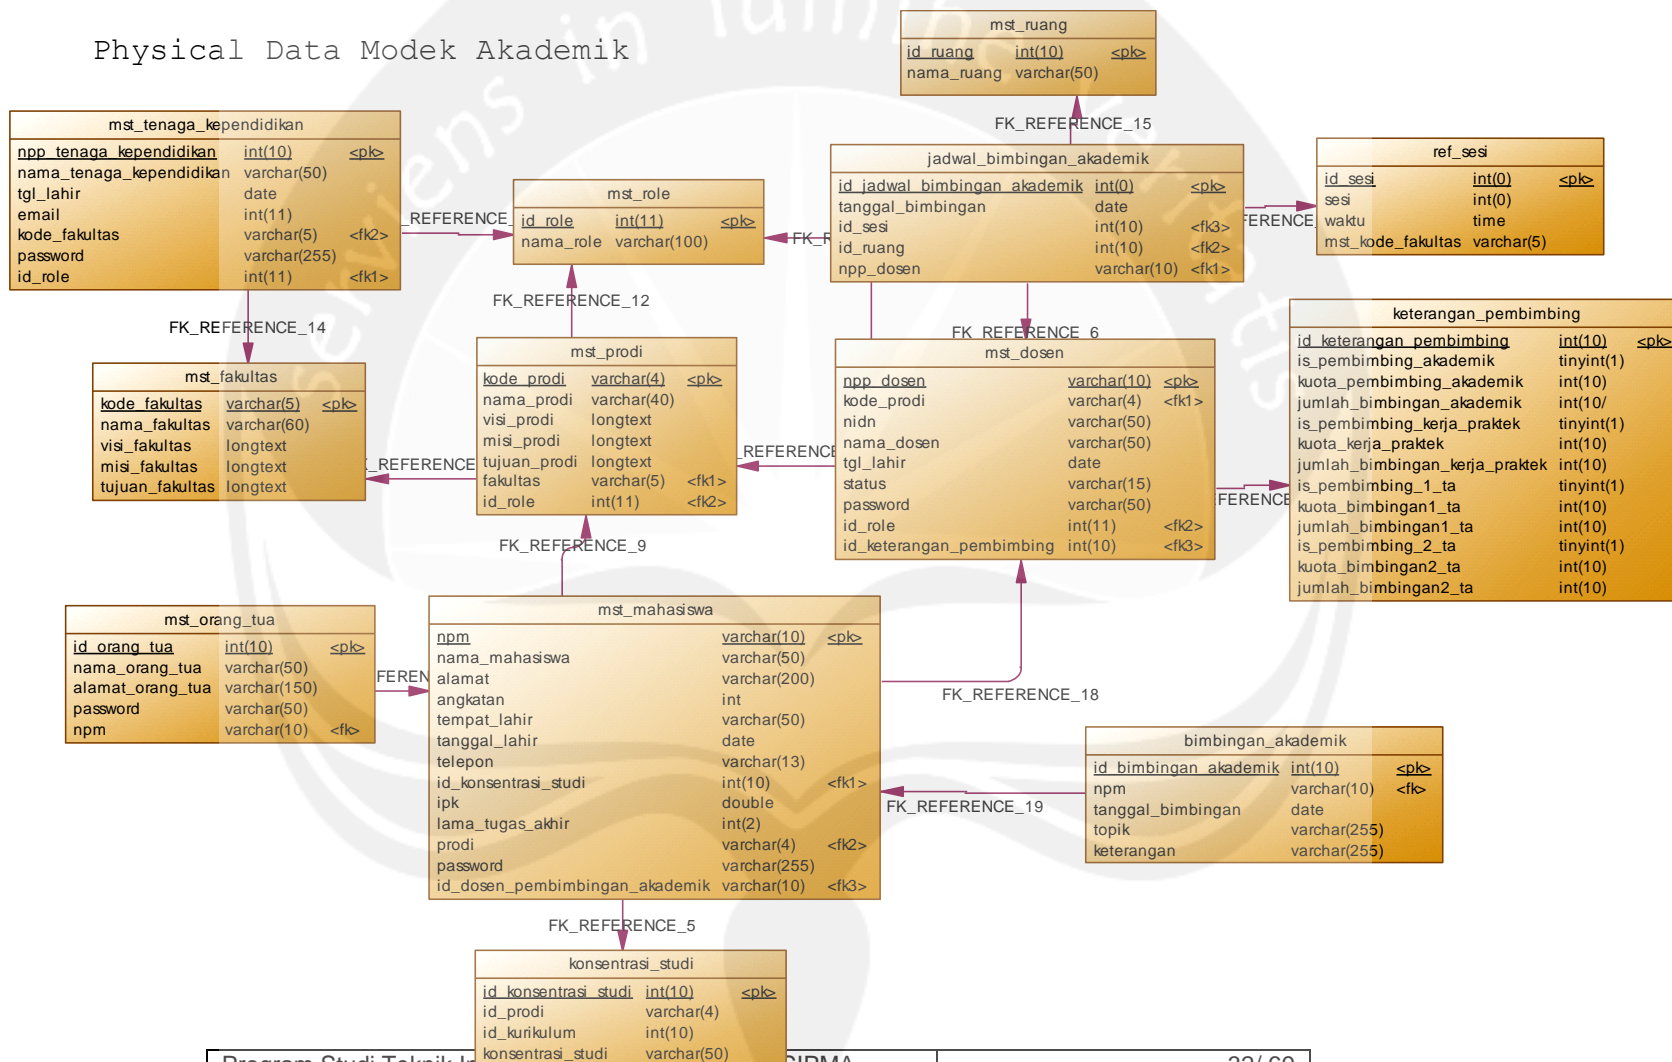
Physical Data Modek Akademik

mst_tenaga_kependidikan

| npp_tenaga_kependidikan | int(10) | <pk> |
|---|---|---|
| nama_tenaga_kependidikan | varchar(50) | |
| tgl_lahir | date | |
| email | int(11) | |
| kode_fakultas | varchar(5) | <fk2> |
| password | varchar(255) | |
| id_role | int(11) | <fk1> |

mst_role

| id_role | int(11) | <pk> |
|---|---|---|
| nama_role | varchar(100) | |

mst_ruang

| id_ruang | int(10) | <pk> |
|---|---|---|
| nama_ruang | varchar(50) | |

FK_REFERENCE_15

jadwal_bimbingan_akademik

| id_jadwal_bimbingan_akademik | int(0) | <pk> |
|---|---|---|
| tanggal_bimbingan | date | |
| id_sesi | int(10) | <fk3> |
| id_ruang | int(10) | <fk2> |
| npp_dosen | varchar(10) | <fk1> |

ref_sesi

| id_sesi | int(0) | <pk> |
|---|---|---|
| sesi | int(0) | |
| waktu | time | |
| mst_kode_fakultas | varchar(5) | |

REFERENCE_

FK_R

FERENCE

FK_REFERENCE_12

FK_REFERENCE_14

mst_fakultas

| kode_fakultas | varchar(5) | <pk> |
|---|---|---|
| nama_fakultas | varchar(60) | |
| visi_fakultas | longtext | |
| misi_fakultas | longtext | |
| tujuan_fakultas | longtext | |

_REFERENCE

mst_prodi

| kode_prodi | varchar(4) | <pk> |
|---|---|---|
| nama_prodi | varchar(40) | |
| visi_prodi | longtext | |
| misi_prodi | longtext | |
| tujuan_prodi | longtext | |
| fakultas | varchar(5) | <fk1> |
| id_role | int(11) | <fk2> |

REFERENCE

FK_REFERENCE_6

mst_dosen

| npp_dosen | varchar(10) | <pk> |
|---|---|---|
| kode_prodi | varchar(4) | <fk1> |
| nidn | varchar(50) | |
| nama_dosen | varchar(50) | |
| tgl_lahir | date | |
| status | varchar(15) | |
| password | varchar(50) | |
| id_role | int(11) | <fk2> |
| id_keterangan_pembimbing | int(10) | <fk3> |

FERENCE

keterangan_pembimbing

| id_keterangan_pembimbing | int(10) | <pk> |
|---|---|---|
| is_pembimbing_akademik | tinyint(1) | |
| kuota_pembimbing_akademik | int(10) | |
| jumlah_bimbingan_akademik | int(10/ | |
| is_pembimbing_kerja_praktek | tinyint(1) | |
| kuota_kerja_praktek | int(10) | |
| jumlah_bimbingan_kerja_praktek | int(10) | |
| is_pembimbing_1_ta | tinyint(1) | |
| kuota_bimbingan1_ta | int(10) | |
| jumlah_bimbingan1_ta | int(10) | |
| is_pembimbing_2_ta | tinyint(1) | |
| kuota_bimbingan2_ta | int(10) | |
| jumlah_bimbingan2_ta | int(10) | |

FK_REFERENCE_9

mst_orang_tua

| id_orang_tua | int(10) | <pk> |
|---|---|---|
| nama_orang_tua | varchar(50) | |
| alamat_orang_tua | varchar(150) | |
| password | varchar(50) | |
| npm | varchar(10) | <fk> |

FEREN

mst_mahasiswa

| npm | varchar(10) | <pk> |
|---|---|---|
| nama_mahasiswa | varchar(50) | |
| alamat | varchar(200) | |
| angkatan | int | |
| tempat_lahir | varchar(50) | |
| tanggal_lahir | date | |
| telepon | varchar(13) | |
| id_konsentrasi_studi | int(10) | <fk1> |
| ipk | double | |
| lama_tugas_akhir | int(2) | |
| prodi | varchar(4) | <fk2> |
| password | varchar(255) | |
| id_dosen_pembimbingan_akademik | varchar(10) | <fk3> |

FK_REFERENCE_18

bimbingan_akademik

| id_bimbingan_akademik | int(10) | <pk> |
|---|---|---|
| npm | varchar(10) | <fk> |
| tanggal_bimbingan | date | |
| topik | varchar(255) | |
| keterangan | varchar(255) | |

FK_REFERENCE_19

FK_REFERENCE_5

konsentrasi_studi

| id_konsentrasi_studi | int(10) | <pk> |
|---|---|---|
| id_prodi | varchar(4) | |
| id_kurikulum | int(10) | |
| konsentrasi_studi | varchar(50) | |

Program Studi Teknik I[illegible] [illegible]SIRMA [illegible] 32/ 69